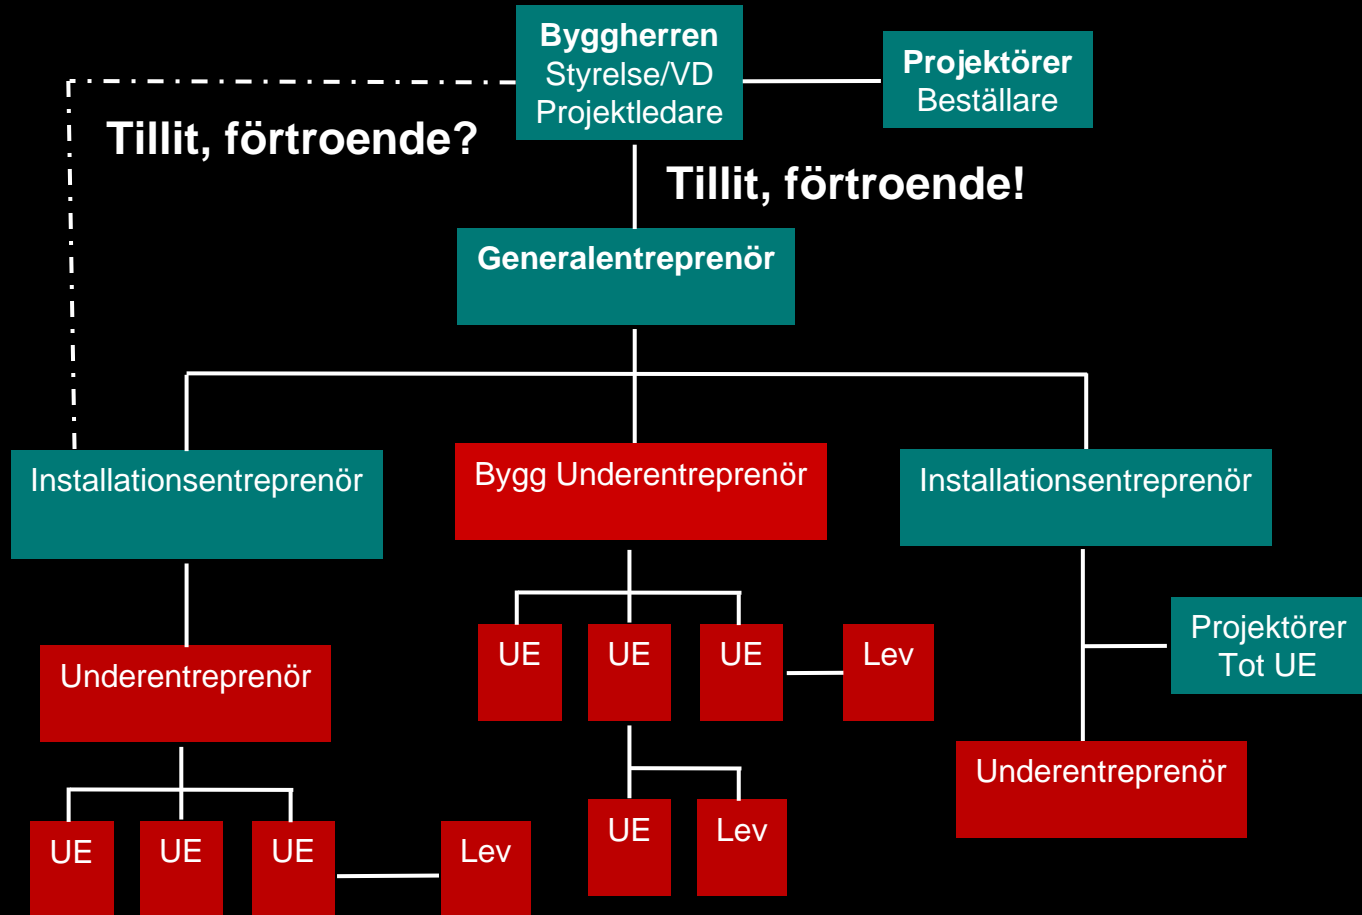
Byggherren
Styrelse/VD
Projektledare

Projektörer
Beställare

Tillit, förtroende?

Tillit, förtroende!

Generalentreprenör

Installationsentreprenör

Bygg Underentreprenör

Installationsentreprenör

Underentreprenör

UE UE UE Lev

Projektörer
Tot UE

Underentreprenör

UE UE UE Lev

UE Lev